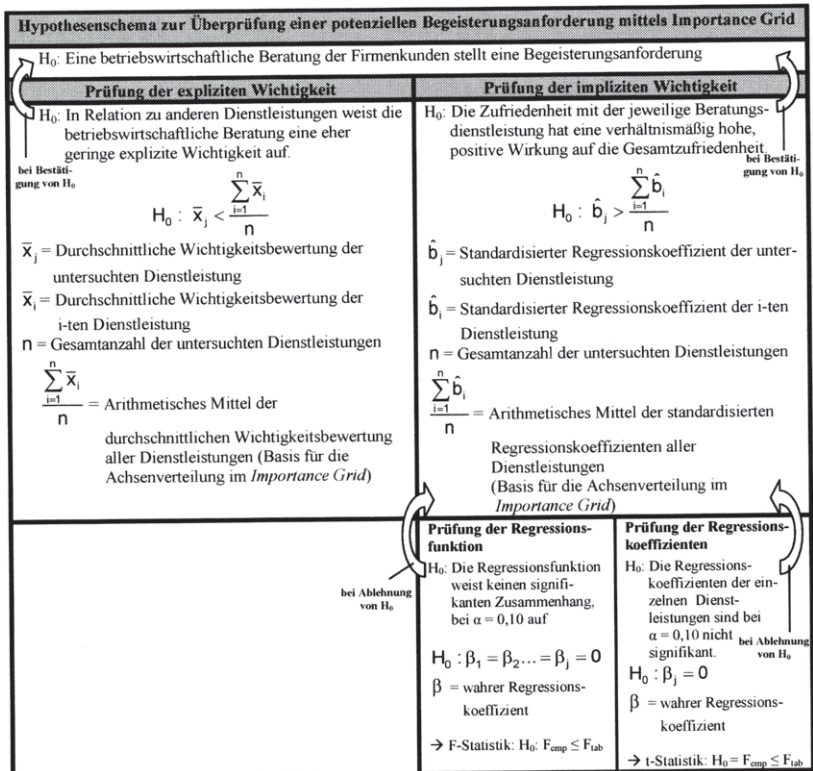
Hypothesenschema zur Überprüfung einer potenziellen Begeisterungsanforderung mittels Importance Grid

$H_0$: Eine betriebswirtschaftliche Beratung der Firmenkunden stellt eine Begeisterungsanforderung

Prüfung der expliziten Wichtigkeit

$H_0$: In Relation zu anderen Dienstleistungen weist die betriebswirtschaftliche Beratung eine eher geringe explizite Wichtigkeit auf.

bei Bestätigung von $H_0$

$H_0: \bar{x}_j < \frac{\sum_{i=1}^{n} \bar{x}_i}{n}$

$\bar{x}_j$ = Durchschnittliche Wichtigkeitsbewertung der untersuchten Dienstleistung

$\bar{x}_i$ = Durchschnittliche Wichtigkeitsbewertung der i-ten Dienstleistung

n = Gesamtanzahl der untersuchten Dienstleistungen

$\frac{\sum_{i=1}^{n} \bar{x}_i}{n}$ = Arithmetisches Mittel der durchschnittlichen Wichtigkeitsbewertung aller Dienstleistungen (Basis für die Achsenverteilung im Importance Grid)

Prüfung der impliziten Wichtigkeit

$H_0$: Die Zufriedenheit mit der jeweilige Beratungsdienstleistung hat eine verhältnismäßig hohe, positive Wirkung auf die Gesamtzufriedenheit.

bei Bestätigung von $H_0$

$H_0: \hat{b}_j > \frac{\sum_{i=1}^{n} \hat{b}_i}{n}$

$\hat{b}_j$ = Standardisierter Regressionskoeffizient der untersuchten Dienstleistung

$\hat{b}_i$ = Standardisierter Regressionskoeffizient der i-ten Dienstleistung

n = Gesamtanzahl der untersuchten Dienstleistungen

$\frac{\sum_{i=1}^{n} \hat{b}_i}{n}$ = Arithmetisches Mittel der standardisierten Regressionskoeffizienten aller Dienstleistungen (Basis für die Achsenverteilung im Importance Grid)

bei Ablehnung von $H_0$

Prüfung der Regressionsfunktion

$H_0$: Die Regressionsfunktion weist keinen signifikanten Zusammenhang, bei $\alpha = 0,10$ auf

$H_0: \beta_1 = \beta_2 ... = \beta_j = 0$

$\beta$ = wahrer Regressionskoeffizient

→ F-Statistik: $H_0$: $F_{emp} \leq F_{tab}$

Prüfung der Regressionskoeffizienten

$H_0$: Die Regressionskoeffizienten der einzelnen Dienstleistungen sind bei $\alpha = 0,10$ nicht signifikant.

bei Ablehnung von $H_0$

$H_0: \beta_j = 0$

$\beta$ = wahrer Regressionskoeffizient

→ t-Statistik: $H_0 = F_{emp} \leq F_{tab}$